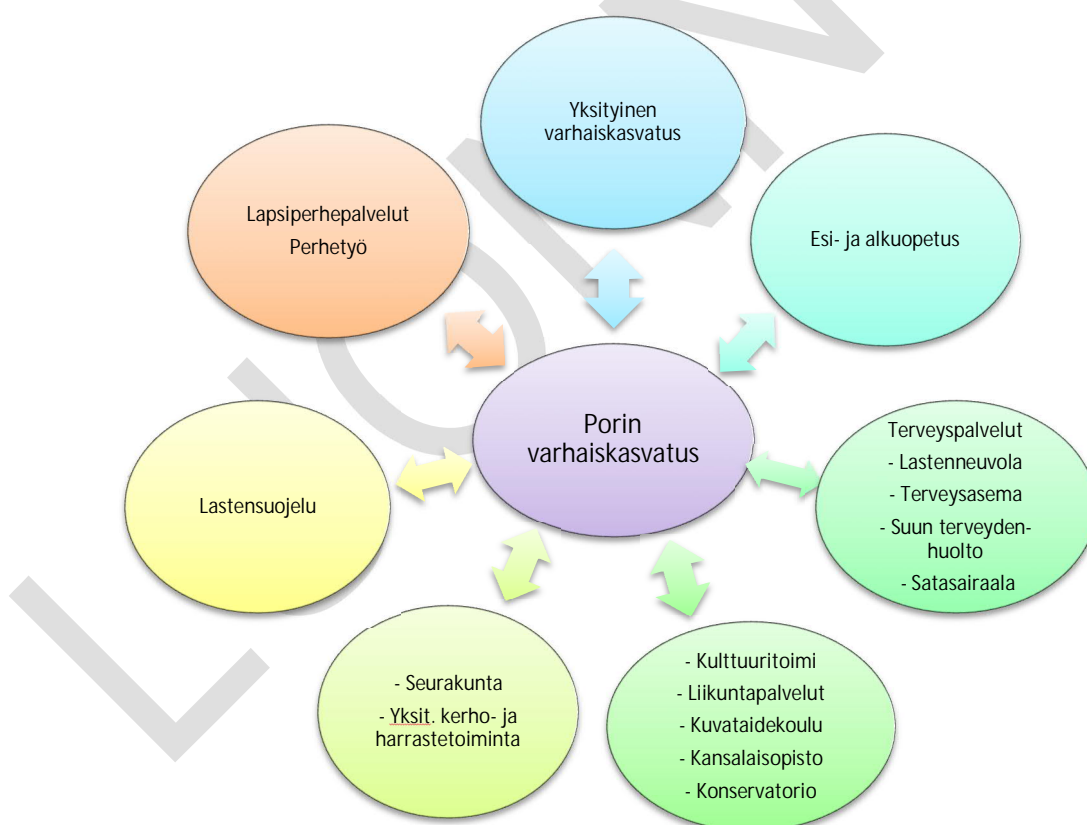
Yksityinen varhaiskasvatus

Lapsiperhepalvelut

Perhetyö

Esi- ja alkuopetus

Porin varhaiskasvatus

Lastensuojelu

Terveyspalvelut

- Lastenneuvola

- Terveysasema

- Suun terveydenhuolto

- Satasairaala

- Seurakunta

- Yksit. kerho- ja harrastetoiminta

- Kulttuuritoimi

- Liikuntapalvelut

- Kuvataidekoulu

- Kansalaisopisto

- Konservatorio